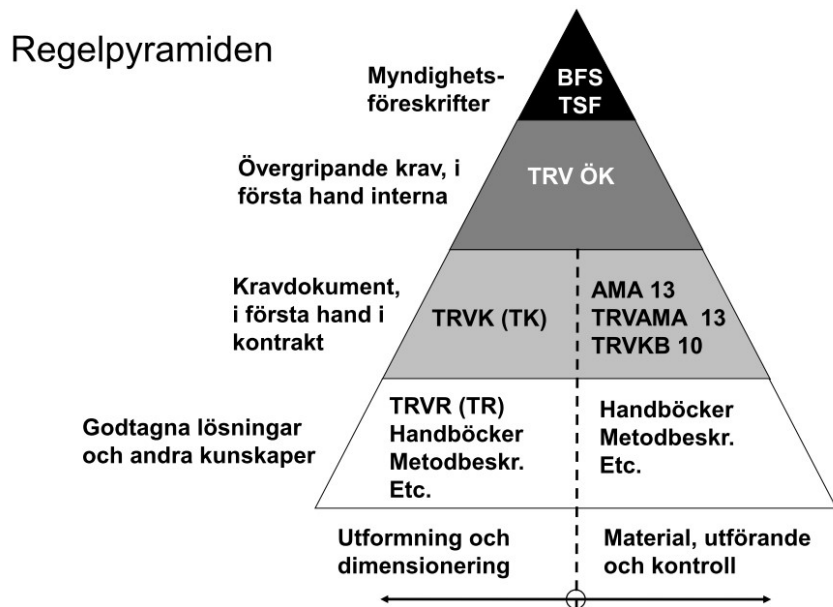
Regelpyramiden

Myndighetsföreskrifter

BFS
TSF

Övergripande krav, i första hand interna

TRV ÖK

Kravdokument, i första hand i kontrakt

TRVK (TK)

AMA 13
TRVAMA 13
TRVKB 10

Godtagna lösningar och andra kunskaper

TRVR (TR)
Handböcker
Metodbeskr.
Etc.

Handböcker
Metodbeskr.
Etc.

Utformning och dimensionering

Material, utförande och kontroll